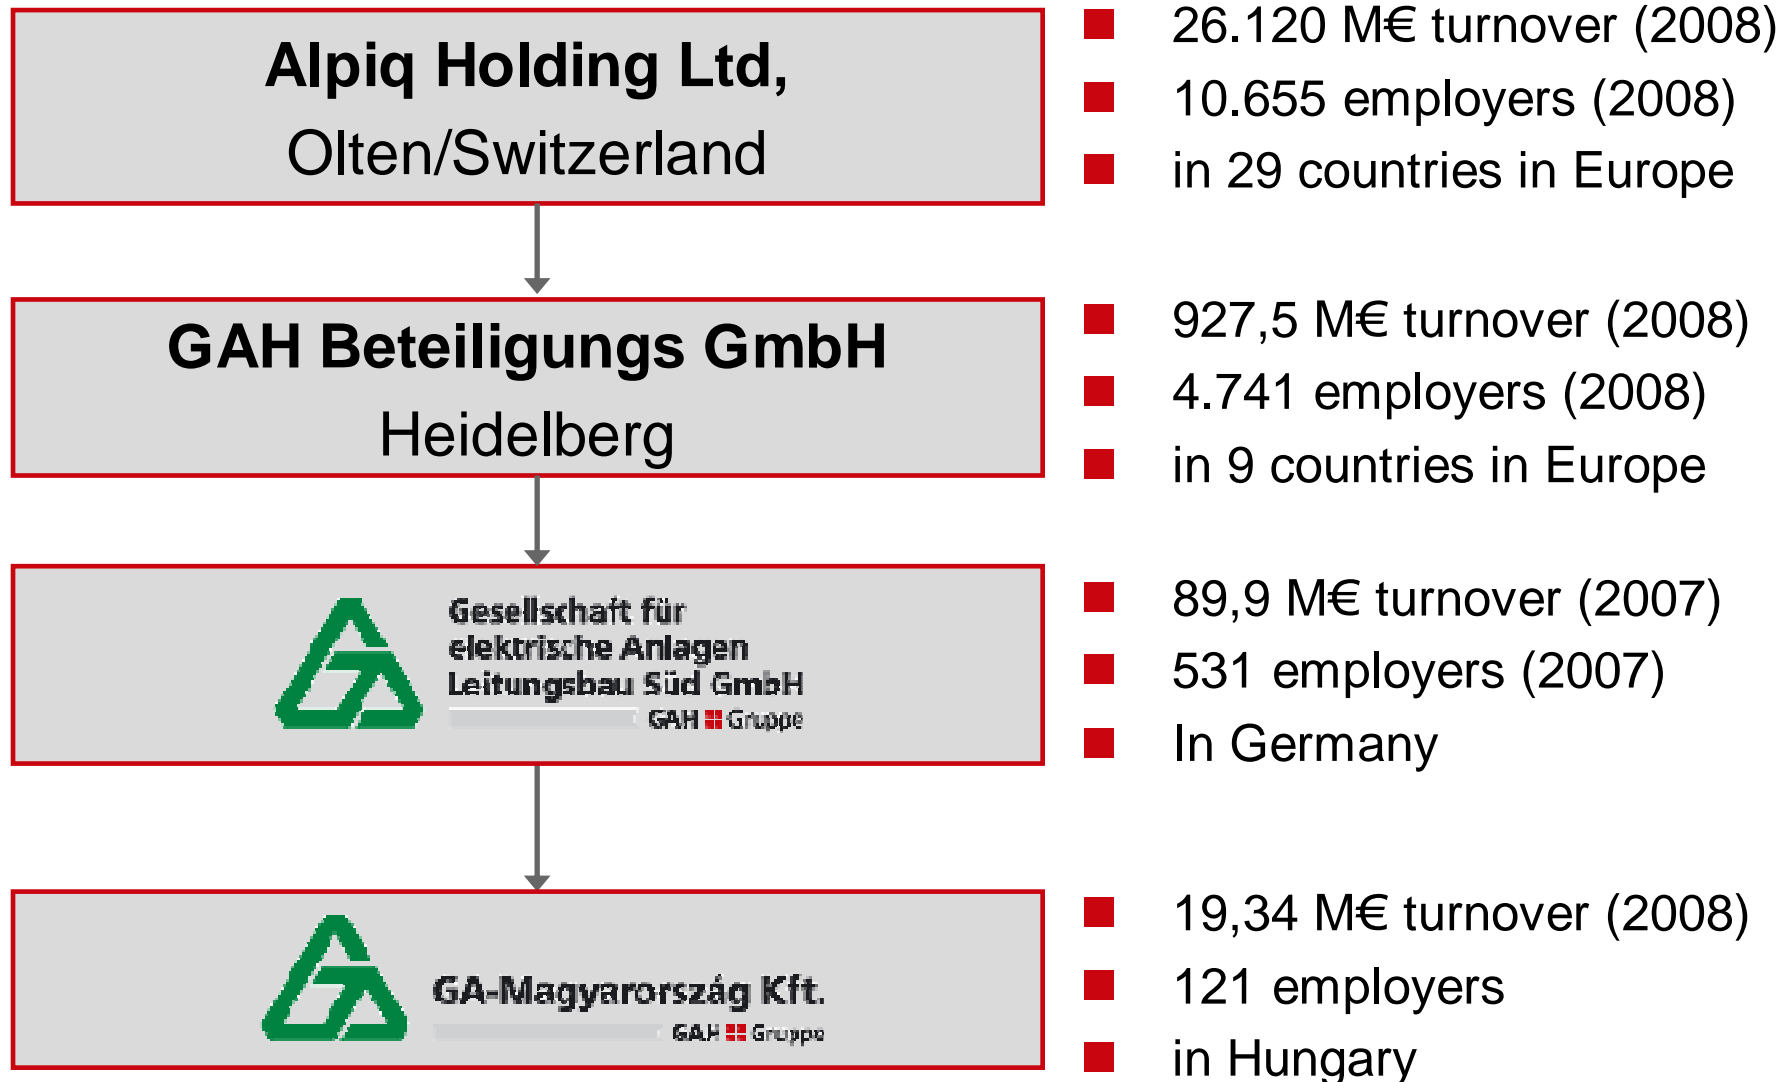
Alpiq Holding Ltd,
Olten/Switzerland

- 26.120 M€ turnover (2008)
- 10.655 employers (2008)
- in 29 countries in Europe

GAH Beteiligungs GmbH
Heidelberg

- 927,5 M€ turnover (2008)
- 4.741 employers (2008)
- in 9 countries in Europe

Gesellschaft für elektrische Anlagen Leitungsbau Süd GmbH
GAH Gruppe

- 89,9 M€ turnover (2007)
- 531 employers (2007)
- In Germany

GA-Magyarország Kft.
GAH Gruppe

- 19,34 M€ turnover (2008)
- 121 employers
- in Hungary